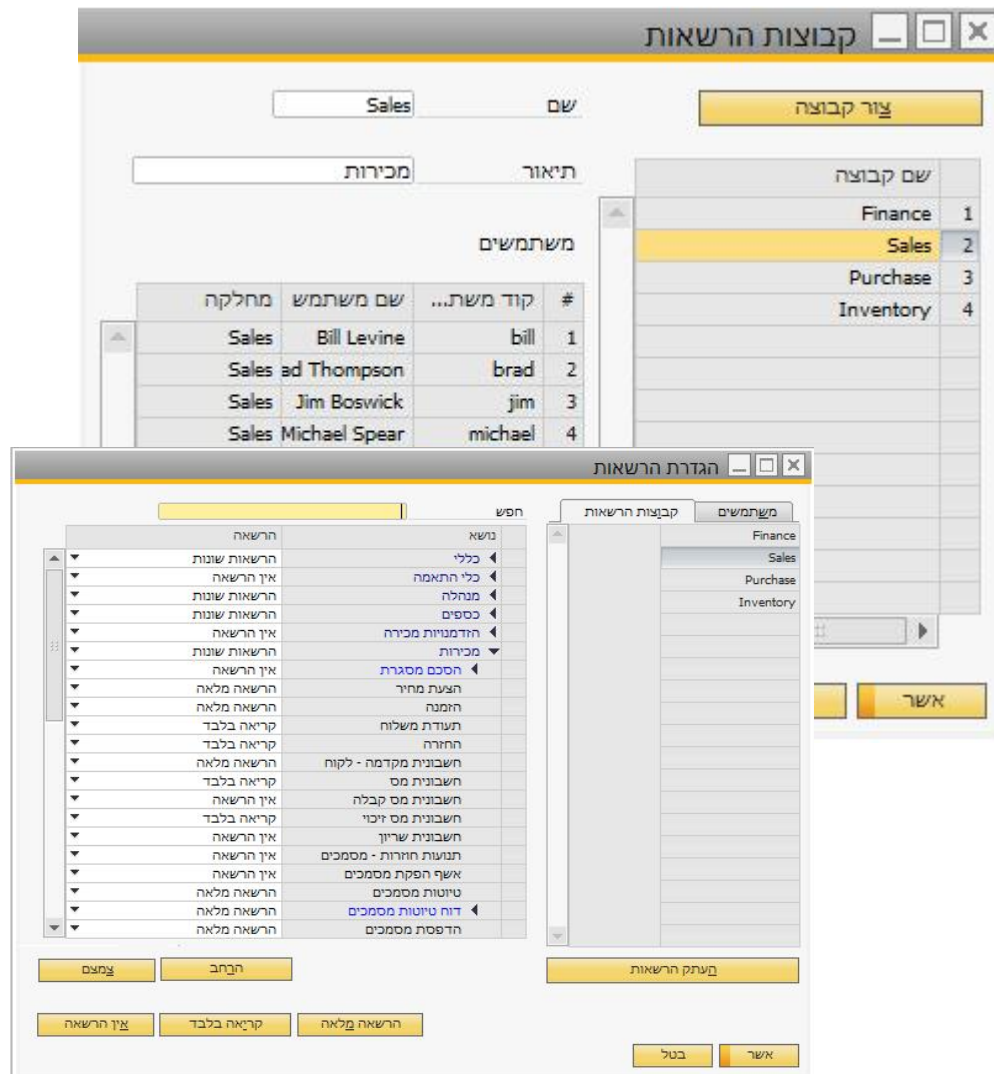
קבוצות הרשאות

צור קבוצה

שם Sales

תיאור מכירות

| | שם קבוצה |
|---|---|
| 1 | Finance |
| 2 | Sales |
| 3 | Purchase |
| 4 | Inventory |

משתמשים

| # | קוד משת... | שם משתמש | מחלקה |
|---|---|---|---|
| 1 | bill | Bill Levine | Sales |
| 2 | brad | ad Thompson | Sales |
| 3 | jim | Jim Boswick | Sales |
| 4 | michael | Michael Spear | Sales |

אשר

הגדרת הרשאות

משתמשים | קבוצות הרשאות

Finance
Sales
Purchase
Inventory

העתק הרשאות

חפש

| נושא | הרשאה |
|---|---|
| כללי | הרשאות שונות |
| כלי התאמה | אין הרשאה |
| מנהלה | הרשאות שונות |
| כספים | הרשאות שונות |
| הזדמנויות מכירה | אין הרשאה |
| מכירות | הרשאות שונות |
| הסכם מסגרת | אין הרשאה |
| הצעת מחיר | הרשאה מלאה |
| הזמנה | הרשאה מלאה |
| תעודת משלוח | הרשאה מלאה |
| החזרה | קריאה בלבד |
| חשבונית מקדמה - לקוח | קריאה בלבד |
| חשבונית מס | הרשאה מלאה |
| חשבונית מס קבלה | קריאה בלבד |
| חשבונית מס זיכוי | אין הרשאה |
| חשבונית שריון | קריאה בלבד |
| תנועות חוזרות - מסמכים | אין הרשאה |
| אשף הפקת מסמכים | אין הרשאה |
| טיוטות מסמכים | אין הרשאה |
| דוח טיוטות מסמכים | הרשאה מלאה |
| הדפסת מסמכים | הרשאה מלאה |
| | הרשאה מלאה |

הרחב צמצם

הרשאה מלאה קריאה בלבד אין הרשאה

אשר בטל